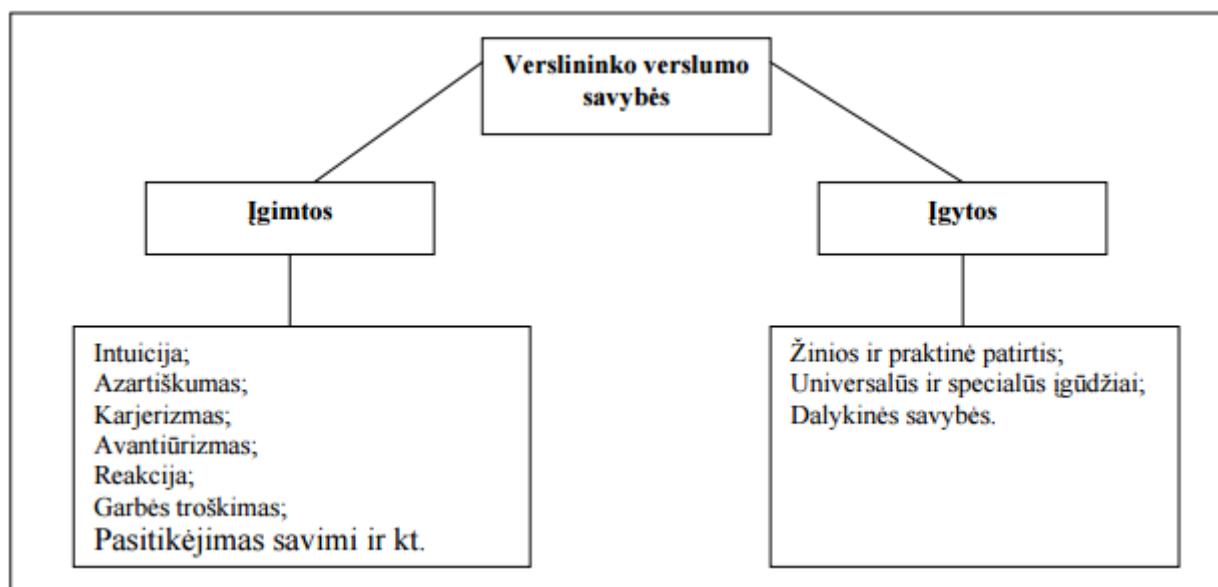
Verslininko verslumo savybės

Įgimtos

Įgytos

Intuicija;
Azartiškumas;
Karjerizmas;
Avantiūrizmas;
Reakcija;
Garbės troškimas;
Pasitikėjimas savimi ir kt.

Žinios ir praktinė patirtis;
Universalūs ir specialūs įgūdžiai;
Dalykinės savybės.